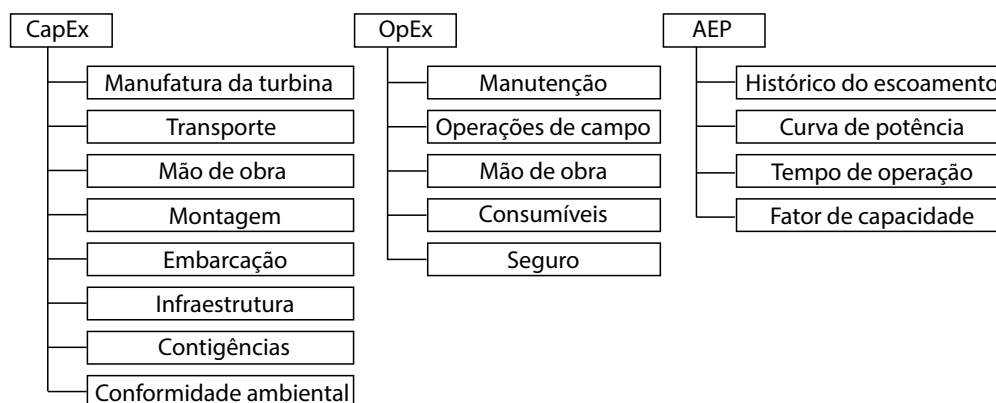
CapEx

Manufatura da turbina
Transporte
Mão de obra
Montagem
Embarcação
Infraestrutura
Contigências
Conformidade ambiental

OpEx

Manutenção
Operações de campo
Mão de obra
Consumíveis
Seguro

AEP

Histórico do escoamento
Curva de potência
Tempo de operação
Fator de capacidade